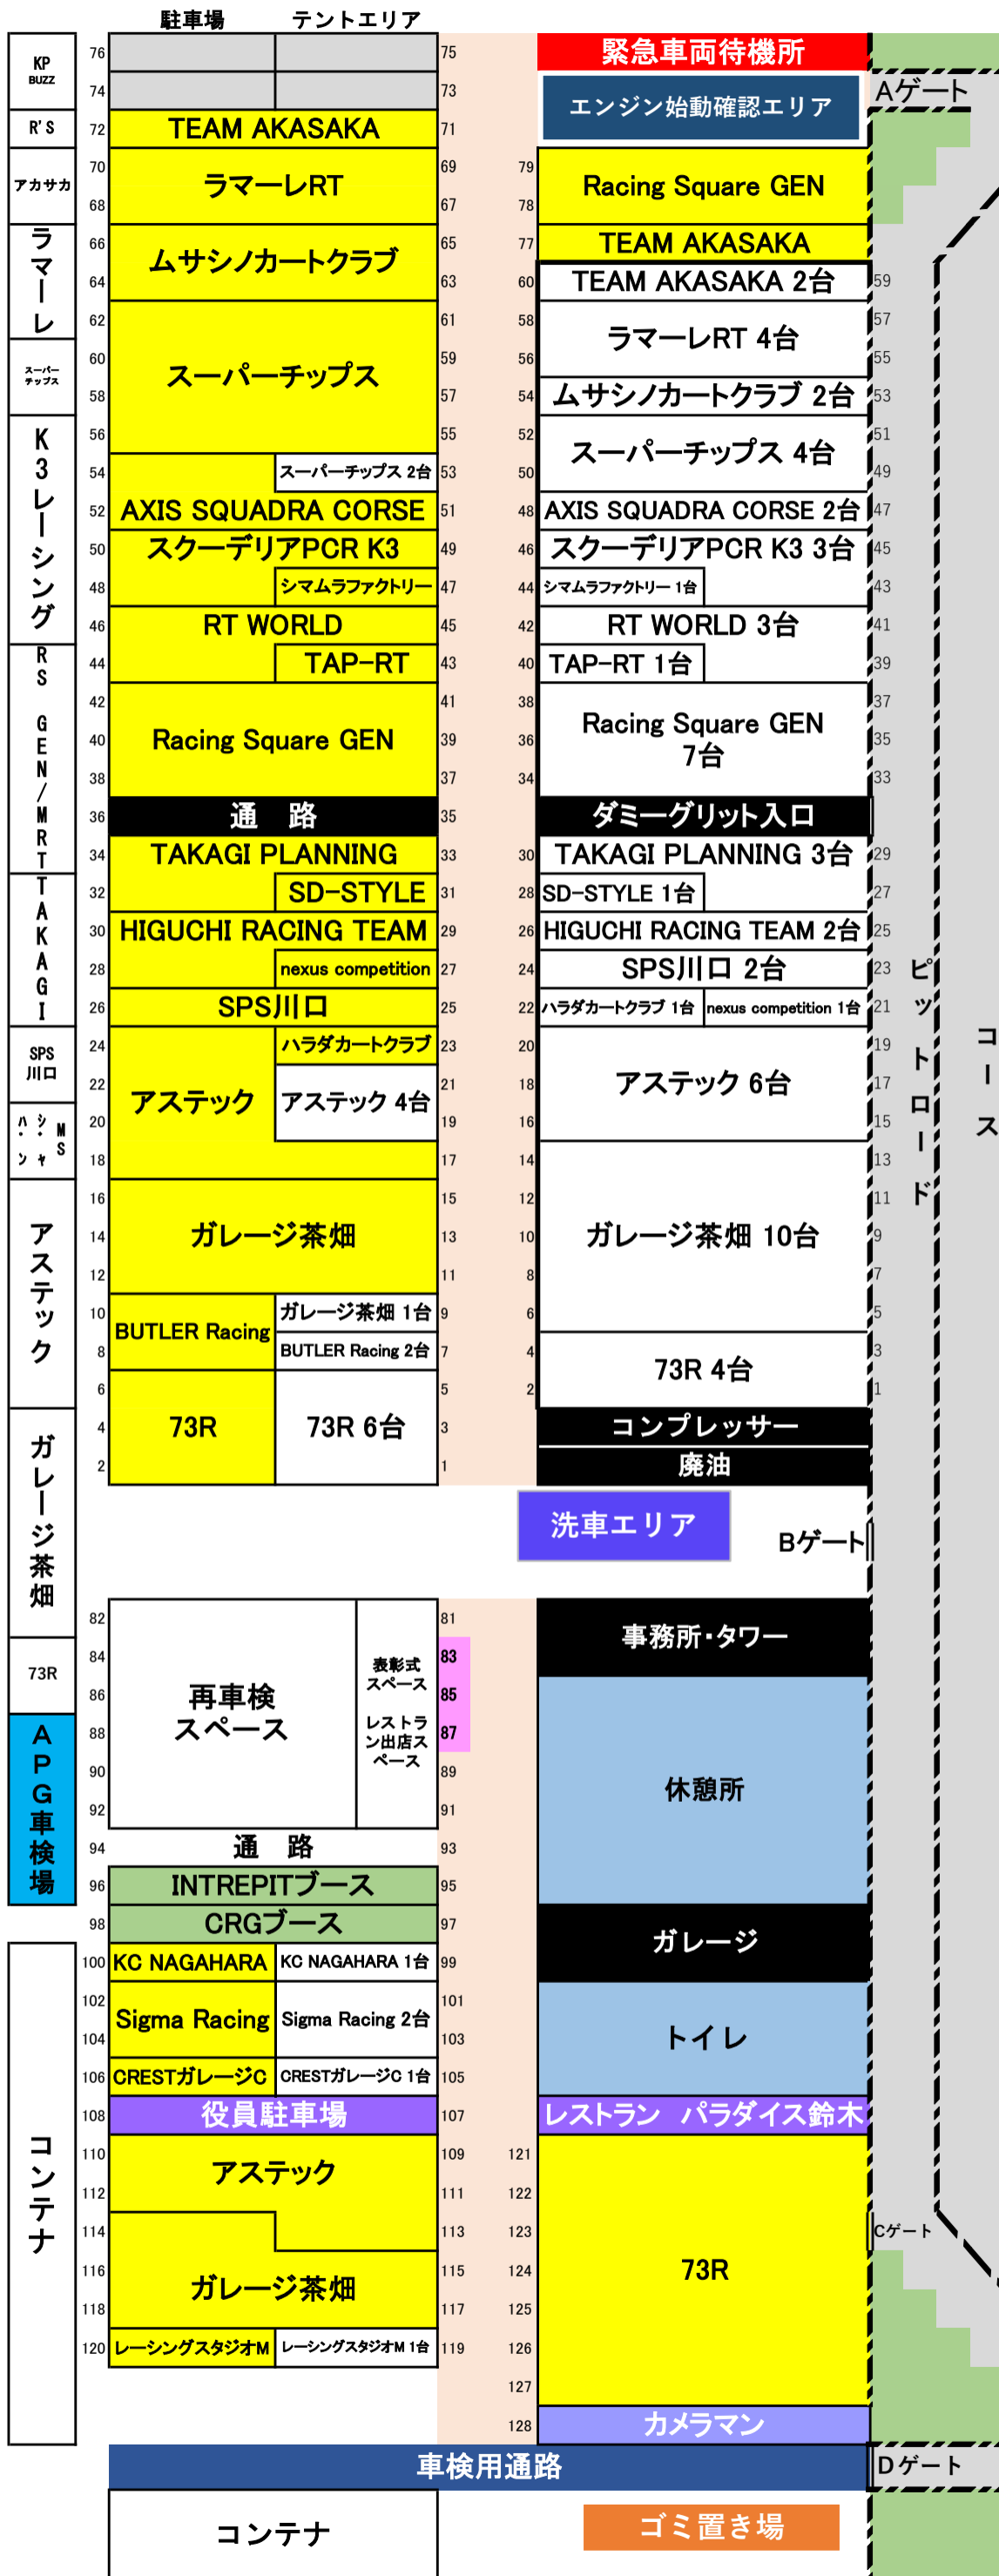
駐車場　テントエリア

KP BUZZ
R'S
アカサカ
ラマーレ
スーパーチップス
K3レーシング
RS GEN/MRT
TAKAGI
SPS川口
ハシヤ MS
アステック
ガレージ茶畑
73R
APG車検場
コンテナ

76 74 72 70 68 66 64 62 60 58 56 54 52 50 48 46 44 42 40 38 36 34 32 30 28 26 24 22 20 18 16 14 12 10 8 6 4 2

TEAM AKASAKA
ラマーレRT
ムサシノカートクラブ
スーパーチップス
スーパーチップス 2台
AXIS SQUADRA CORSE
スクーデリアPCR K3
シマムラファクトリー
RT WORLD
TAP-RT
Racing Square GEN
通　路
TAKAGI PLANNING
SD-STYLE
HIGUCHI RACING TEAM
nexus competition
SPS川口
ハラダカートクラブ
アステック
アステック 4台
ガレージ茶畑
BUTLER Racing
ガレージ茶畑 1台
BUTLER Racing 2台
73R
73R 6台

75 73 71 69 67 65 63 61 59 57 55 53 51 49 47 45 43 41 39 37 35 33 31 29 27 25 23 21 19 17 15 13 11 9 7 5 3 1

緊急車両待機所
エンジン始動確認エリア
Aゲート
79 78 77 60 58 56 54 52 50 48 46 44 42 40 38 36 34 30 28 26 24 22 20 18 16 14 12 10 8 6 4 2
Racing Square GEN
TEAM AKASAKA
TEAM AKASAKA 2台
ラマーレRT 4台
ムサシノカートクラブ 2台
スーパーチップス 4台
AXIS SQUADRA CORSE 2台
スクーデリアPCR K3 3台
シマムラファクトリー 1台
RT WORLD 3台
TAP-RT 1台
Racing Square GEN 7台
ダミーグリット入口
TAKAGI PLANNING 3台
SD-STYLE 1台
HIGUCHI RACING TEAM 2台
SPS川口 2台
ハラダカートクラブ 1台
nexus competition 1台
アステック 6台
ガレージ茶畑 10台
73R 4台
コンプレッサー
廃油
59 57 55 53 51 49 47 45 43 41 39 37 35 33 29 27 25 23 21 19 17 15 13 11 9 7 5 3 1
ピットロード
コース

洗車エリア
Bゲート

82 84 86 88 90 92 94 96 98 100 102 104 106 108 110 112 114 116 118 120
再車検スペース
表彰式スペース
レストラン出店スペース
81 83 85 87 89 91 93 95 97 99 101 103 105 107 109 111 113 115 117 119
通　路
INTREPITブース
CRGブース
KC NAGAHARA
KC NAGAHARA 1台
Sigma Racing
Sigma Racing 2台
CRESTガレージC
CRESTガレージC 1台
役員駐車場
アステック
ガレージ茶畑
レーシングスタジオM
レーシングスタジオM 1台

事務所・タワー
休憩所
ガレージ
トイレ
レストラン　パラダイス鈴木
121 122 123 124 125 126 127 128
73R
Cゲート
カメラマン
車検用通路
Dゲート
コンテナ
ゴミ置き場